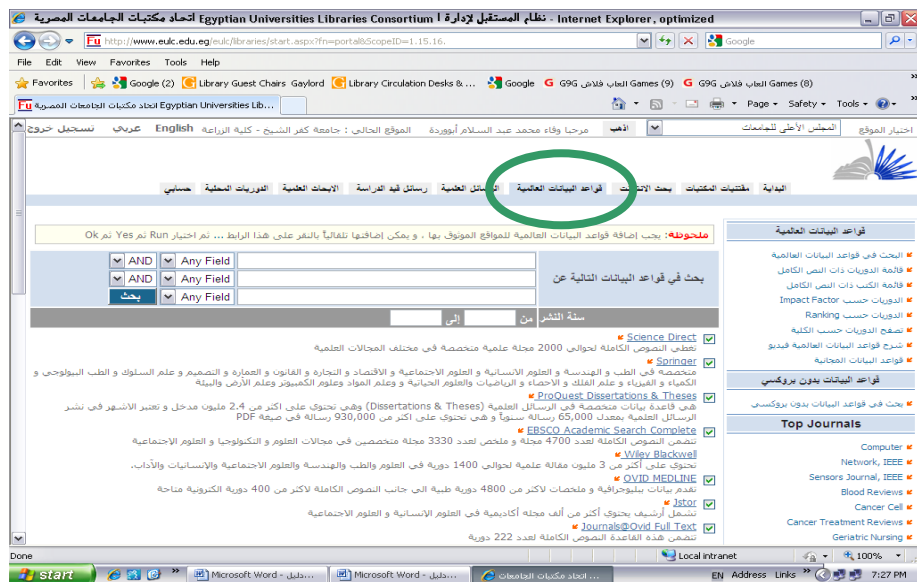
اتحاد مكتبات الجامعات المصرية Egyptian Universities Libraries Consortium | نظام المستقبل لإدارة - Internet Explorer, optimized

http://www.eulc.edu.eg/eulc/libraries/start.aspx?fn=portal&ScopeID=1.15.16.

Google

File Edit View Favorites Tools Help

Favorites Google (2) Library Guest Chairs Gaylord Library Circulation Desks & ... Google G9G العاب فلاش Games (9) G9G العاب فلاش Games (8)

اتحاد مكتبات الجامعات المصرية Egyptian Universities Lib...

Page Safety Tools

اختيار الموقع المجلس الأعلى للجامعات اذهب مرحبا وفاء محمد عبد السلام أبوورده الموقع الحالى : جامعة كفر الشيخ - كلية الزراعة English عربي تسجيل خروج

البداية مقتنيات المكتبات بحث الانترنت قواعد البيانات العالمية الرسائل العلمية رسائل قيد الدراسة الابحاث العلمية الدوريات المحلية حسابي

قواعد البيانات العالمية
البحث في قواعد البيانات العالمية
قائمة الدوريات ذات النص الكامل
قائمة الكتب ذات النص الكامل
الدوريات حسب Impact Factor
الدوريات حسب Ranking
تصفح الدوريات حسب الكلية
شرح قواعد البيانات العالمية فيديو
قواعد البيانات المجانية

قواعد البيانات بدون بروكسي
بحث في قواعد البيانات بدون بروكسي

Top Journals
Computer
Network, IEEE
Sensors Journal, IEEE
Blood Reviews
Cancer Cell
Cancer Treatment Reviews
Geriatric Nursing

ملحوظة: يجب إضافة قواعد البيانات العالمية للمواقع الموثوق بها ، و يمكن إضافتها تلقائياً بالنقر على هذا الرابط ... ثم اختيار Run ثم Yes ثم Ok

بحث في قواعد البيانات التالية عن
Any Field AND
Any Field AND
Any Field بحث

سنة النشر من إلى

Science Direct
تغطي النصوص الكاملة لحوالي 2000 مجلة علمية متخصصة في مختلف المجالات العلمية

Springer
متخصصة في الطب و الهندسة و العلوم الانسانية و العلوم الاجتماعية و الاقتصاد و التجارة و العمارة و التصميم و علم السلوك و الطب البيولوجي و الكيمياء و الفيزياء و علم الفلك و الاحصاء و الرياضيات والعلوم الحياتية و علوم المواد وعلوم الكمبيوتر وعلم الأرض والبيئة

ProQuest Dissertations & Theses
هى قاعدة بيانات متخصصة في الرسائل العلمية (Dissertations & Theses) وهى تحتوى على اكثر من 2.4 مليون مدخل و تعتبر الاشهر في نشر الرسائل العلمية بمعدل 65,000 رسالة سنوياً و هى تحتوى على اكثر من 930,000 رسالة في صيغة PDF

EBSCO Academic Search Complete
تضمن النصوص الكاملة لعدد 4700 مجلة و ملخص لعدد 3330 مجلة متخصصين في مجالات العلوم و التكنولوجيا و العلوم الاجتماعية

Wiley Blackwell
تحتوي على أكثر من 3 مليون مقالة علمية لحوالي 1400 دورية في العلوم والطب والهندسة والعلوم الاجتماعية والانسانيات والآداب.

OVID MEDLINE
تقدم بيانات ببليوجرافية و ملخصات لاكثر من 4800 دورية طبية الى جانب النصوص الكاملة لاكثر من 400 دورية الكترونية متاحة

Jstor
تشمل أرشيف يحتوي أكثر من ألف مجلة أكاديمية في العلوم الانسانية و العلوم الاجتماعية

Journals@Ovid Full Text
تضمن هذه القاعدة النصوص الكاملة لعدد 222 دورية

Done Local intranet 100%

start Microsoft Word - دليل ... Microsoft Word - دليل ... اتحاد مكتبات الجامعات ... EN Address Links 7:27 PM